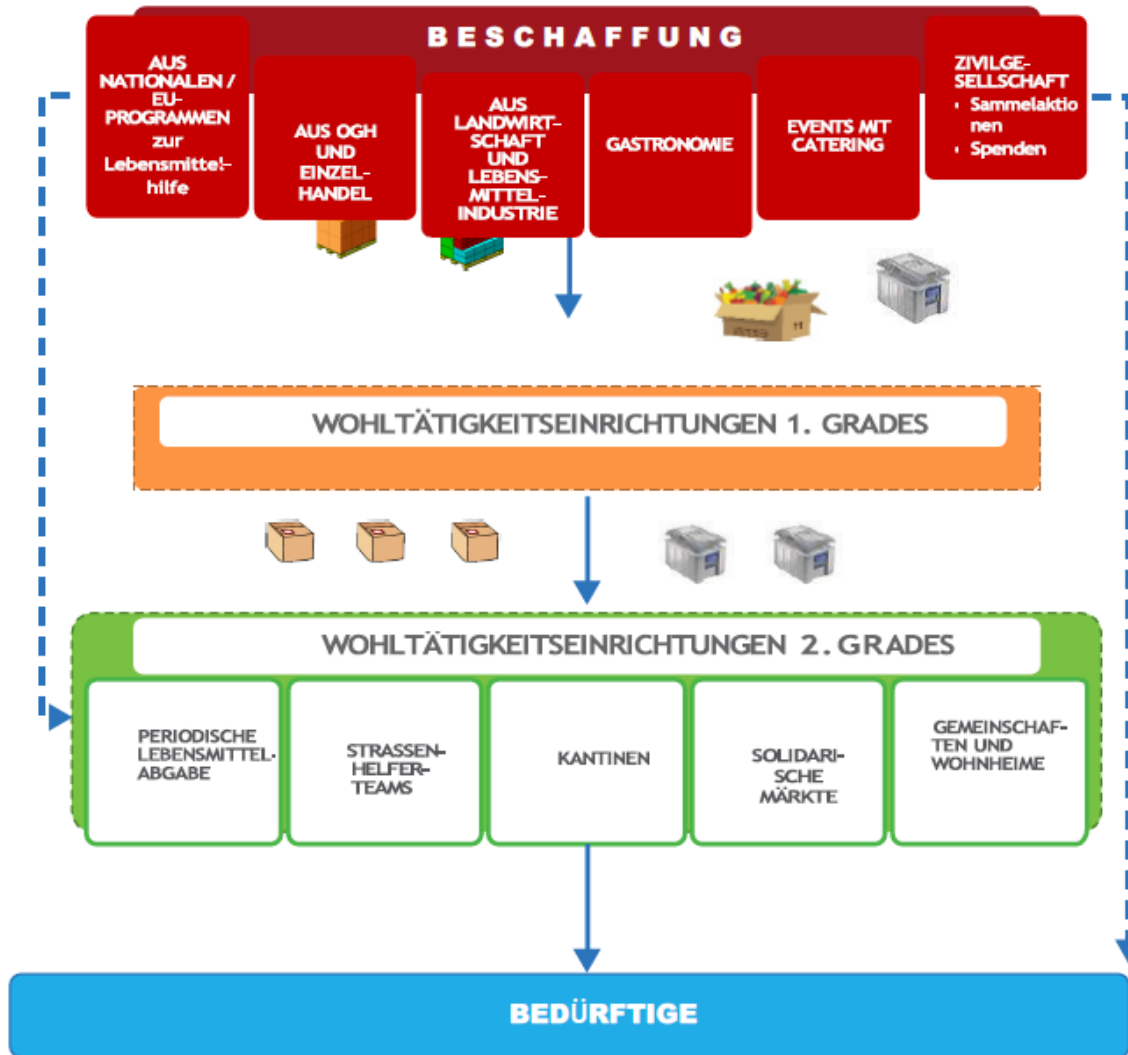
BESCHAFFUNG

AUS NATIONALEN / EU-PROGRAMMEN zur Lebensmittelhilfe

AUS OGH UND EINZELHANDEL

AUS LANDWIRTSCHAFT UND LEBENSMITTELINDUSTRIE

GASTRONOMIE

EVENTS MIT CATERING

ZIVILGESELLSCHAFT
• Sammelaktionen
• Spenden

WOHLTÄTIGKEITSEINRICHTUNGEN 1. GRADES

WOHLTÄTIGKEITSEINRICHTUNGEN 2. GRADES

PERIODISCHE LEBENSMITTELABGABE

STRASSENHELFERTEAMS

KANTINEN

SOLIDARISCHE MÄRKTE

GEMEINSCHAFTEN UND WOHNHEIME

BEDÜRFTIGE